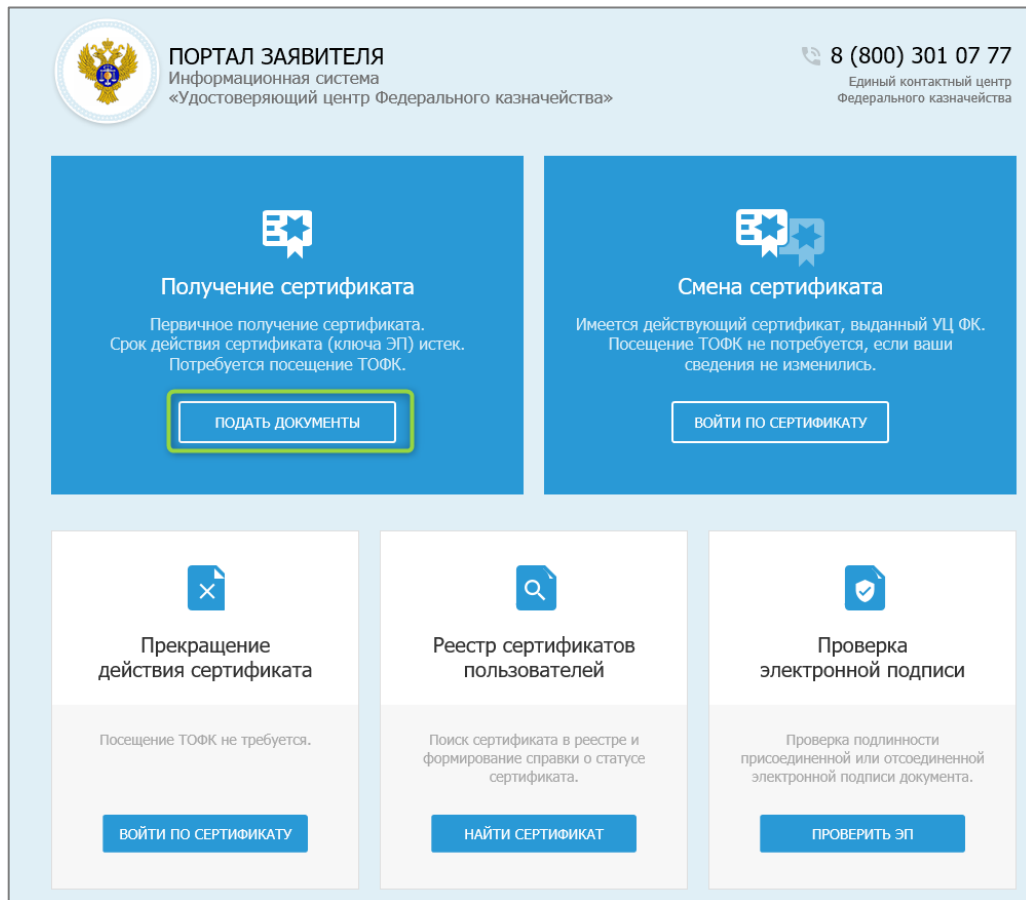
ПОРТАЛ ЗАЯВИТЕЛЯ
Информационная система
«Удостоверяющий центр Федерального казначейства»

8 (800) 301 07 77
Единый контактный центр
Федерального казначейства

Получение сертификата

Первичное получение сертификата.
Срок действия сертификата (ключа ЭП) истек.
Потребуется посещение ТОФК.

ПОДАТЬ ДОКУМЕНТЫ

Смена сертификата

Имеется действующий сертификат, выданный УЦ ФК.
Посещение ТОФК не потребуется, если ваши сведения не изменились.

ВОЙТИ ПО СЕРТИФИКАТУ

Прекращение действия сертификата

Посещение ТОФК не требуется.

ВОЙТИ ПО СЕРТИФИКАТУ

Реестр сертификатов пользователей

Поиск сертификата в реестре и формирование справки о статусе сертификата.

НАЙТИ СЕРТИФИКАТ

Проверка электронной подписи

Проверка подлинности присоединенной или отсоединенной электронной подписи документа.

ПРОВЕРИТЬ ЭП